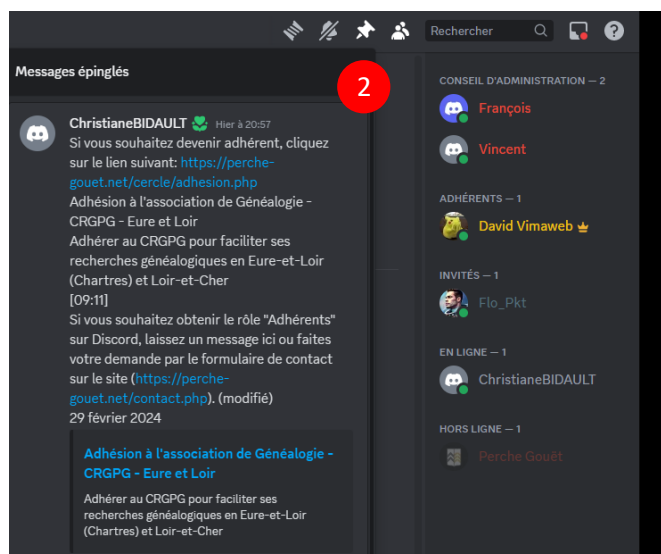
Rechercher

Messages épinglés

2

ChristianeBIDAULT Hier à 20:57
Si vous souhaitez devenir adhérent, cliquez sur le lien suivant: https://perche-gouet.net/cercle/adhesion.php
Adhésion à l'association de Généalogie - CRGPG - Eure et Loir
Adhérer au CRGPG pour faciliter ses recherches généalogiques en Eure-et-Loir (Chartres) et Loir-et-Cher
[09:11]
Si vous souhaitez obtenir le rôle "Adhérents" sur Discord, laissez un message ici ou faites votre demande par le formulaire de contact sur le site (https://perche-gouet.net/contact.php). (modifié)
29 février 2024

Adhésion à l'association de Généalogie - CRGPG - Eure et Loir
Adhérer au CRGPG pour faciliter ses recherches généalogiques en Eure-et-Loir (Chartres) et Loir-et-Cher

CONSEIL D'ADMINISTRATION — 2
François
Vincent

ADHÉRENTS — 1
David Vimaweb

INVITÉS — 1
Flo_Pkt

EN LIGNE — 1
ChristianeBIDAULT

HORS LIGNE — 1
Perche Gouët